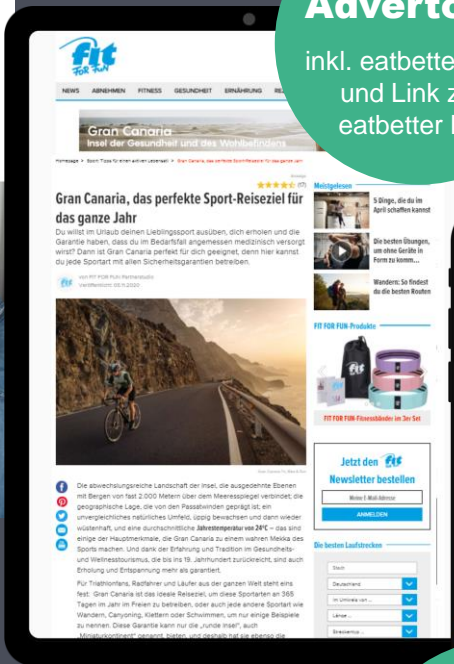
Advertorial

inkl. eatbetter und Link zu eatbetter

fit FOR FUN

NEWS ABNEHMEN FITNESS GESUNDHEIT ERNÄHRUNG

Gran Canaria
Insel der Gesundheit und des Wohlbefindens

Homepage > Sport: Tipps für einen aktiven Lebensstil > Gran Canaria, das perfekte Sport-Reiseziel für das ganze Jahr

Gran Canaria, das perfekte Sport-Reiseziel für das ganze Jahr

Du willst im Urlaub deinen Lieblingssport ausüben, dich erholen und die Garantie haben, dass du im Bedarfsfall angemessen medizinisch versorgt wirst? Dann ist Gran Canaria perfekt für dich geeignet, denn hier kannst du jede Sportart mit allen Sicherheitsgarantien betreiben.

von FIT FOR FUN Partnerstudio
Veröffentlicht: 05.11.2020

Die abwechslungsreiche Landschaft der Insel, die ausgedehnte Ebenen mit Bergen von fast 2.000 Metern über dem Meeresspiegel verbindet; die geographische Lage, die von den Passatwinden geprägt ist; ein unvergleichliches natürliches Umfeld, üppig bewachsen und dann wieder wüstenhaft, und eine durchschnittliche Jahrestemperatur von 24°C – das sind einige der Hauptmerkmale, die Gran Canaria zu einem wahren Mekka des Sports machen. Und dank der Erfahrung und Tradition im Gesundheits- und Wellnesstourismus, die bis ins 19. Jahrhundert zurückreicht, sind auch Erholung und Entspannung mehr als garantiert.

Für Triathlonfans, Radfahrer und Läufer aus der ganzen Welt steht eins fest: Gran Canaria ist das ideale Reiseziel, um diese Sportarten an 365 Tagen im Jahr im Freien zu betreiben, oder auch jede andere Sportart wie Wandern, Canyoning, Klettern oder Schwimmen, um nur einige Beispiele zu nennen. Diese Garantie kann nur die „runde Insel", auch „Miniaturkontinent" genannt, bieten, und deshalb hat sie ebenso die

Meistgelesen

5 Dinge, die du im April schaffen kannst

Die besten Übungen, um ohne Geräte in Form zu kommen

Wandern: So findest du die besten Routen

FIT FOR FUN-Produkte

FIT FOR FUN-Fitnessbänder im 3er Set

Jetzt den fit Newsletter bestellen

Meine E-Mail-Adresse

ANMELDEN

Die besten Laufstrecken

Start

Deutschland

Im Umkreis von ...

Länge ...

Streckentyp ...